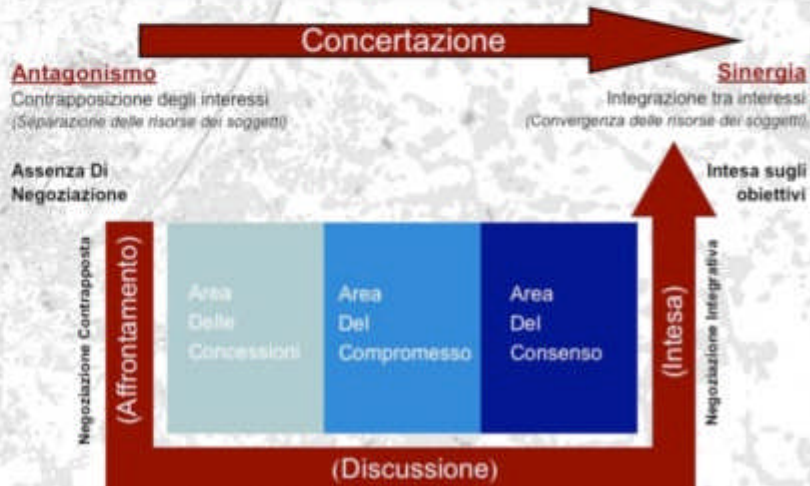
Concertazione

Antagonismo
Contrapposizione degli interessi
(Separazione delle risorse dei soggetti)

Sinergia
Integrazione tra interessi
(Convergenza delle risorse dei soggetti)

Assenza Di Negoziazione

Intesa sugli obiettivi

Negoziazione Contrapposta

(Affrontamento)

Area Delle Concessioni

Area Del Compromesso

Area Del Consenso

(Intesa)

Negoziazione Integrativa

(Discussione)